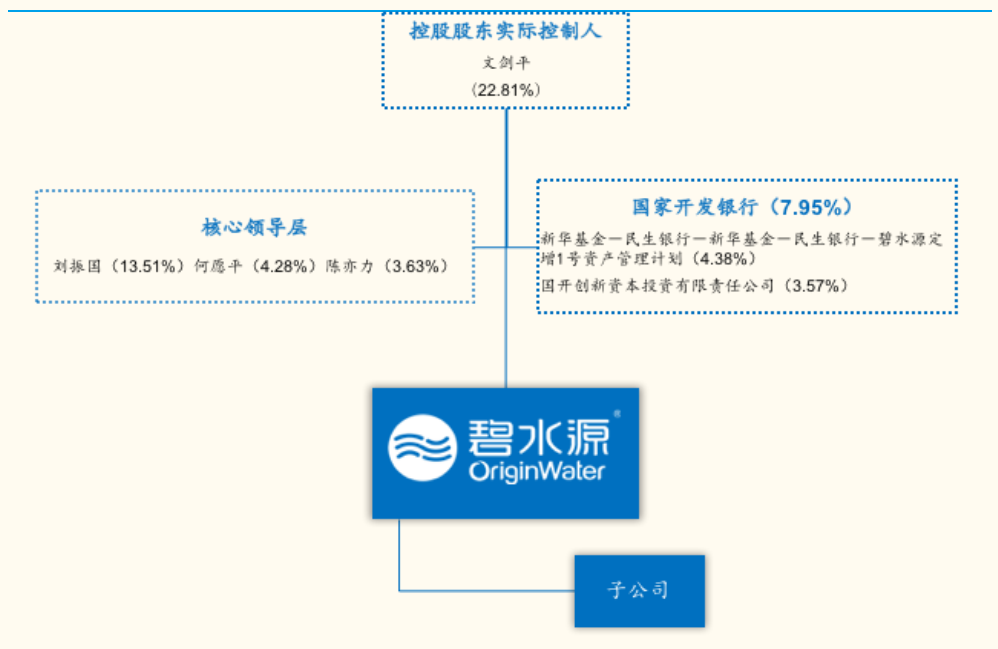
控股股东实际控制人

文剑平

（22.81%）

核心领导层

刘振国（13.51%）何愿平（4.28%）陈亦力（3.63%）

国家开发银行（7.95%）

新华基金—民生银行—新华基金—民生银行—碧水源定增1号资产管理计划（4.38%）

国开创新资本投资有限责任公司（3.57%）

碧水源®

OriginWater

子公司